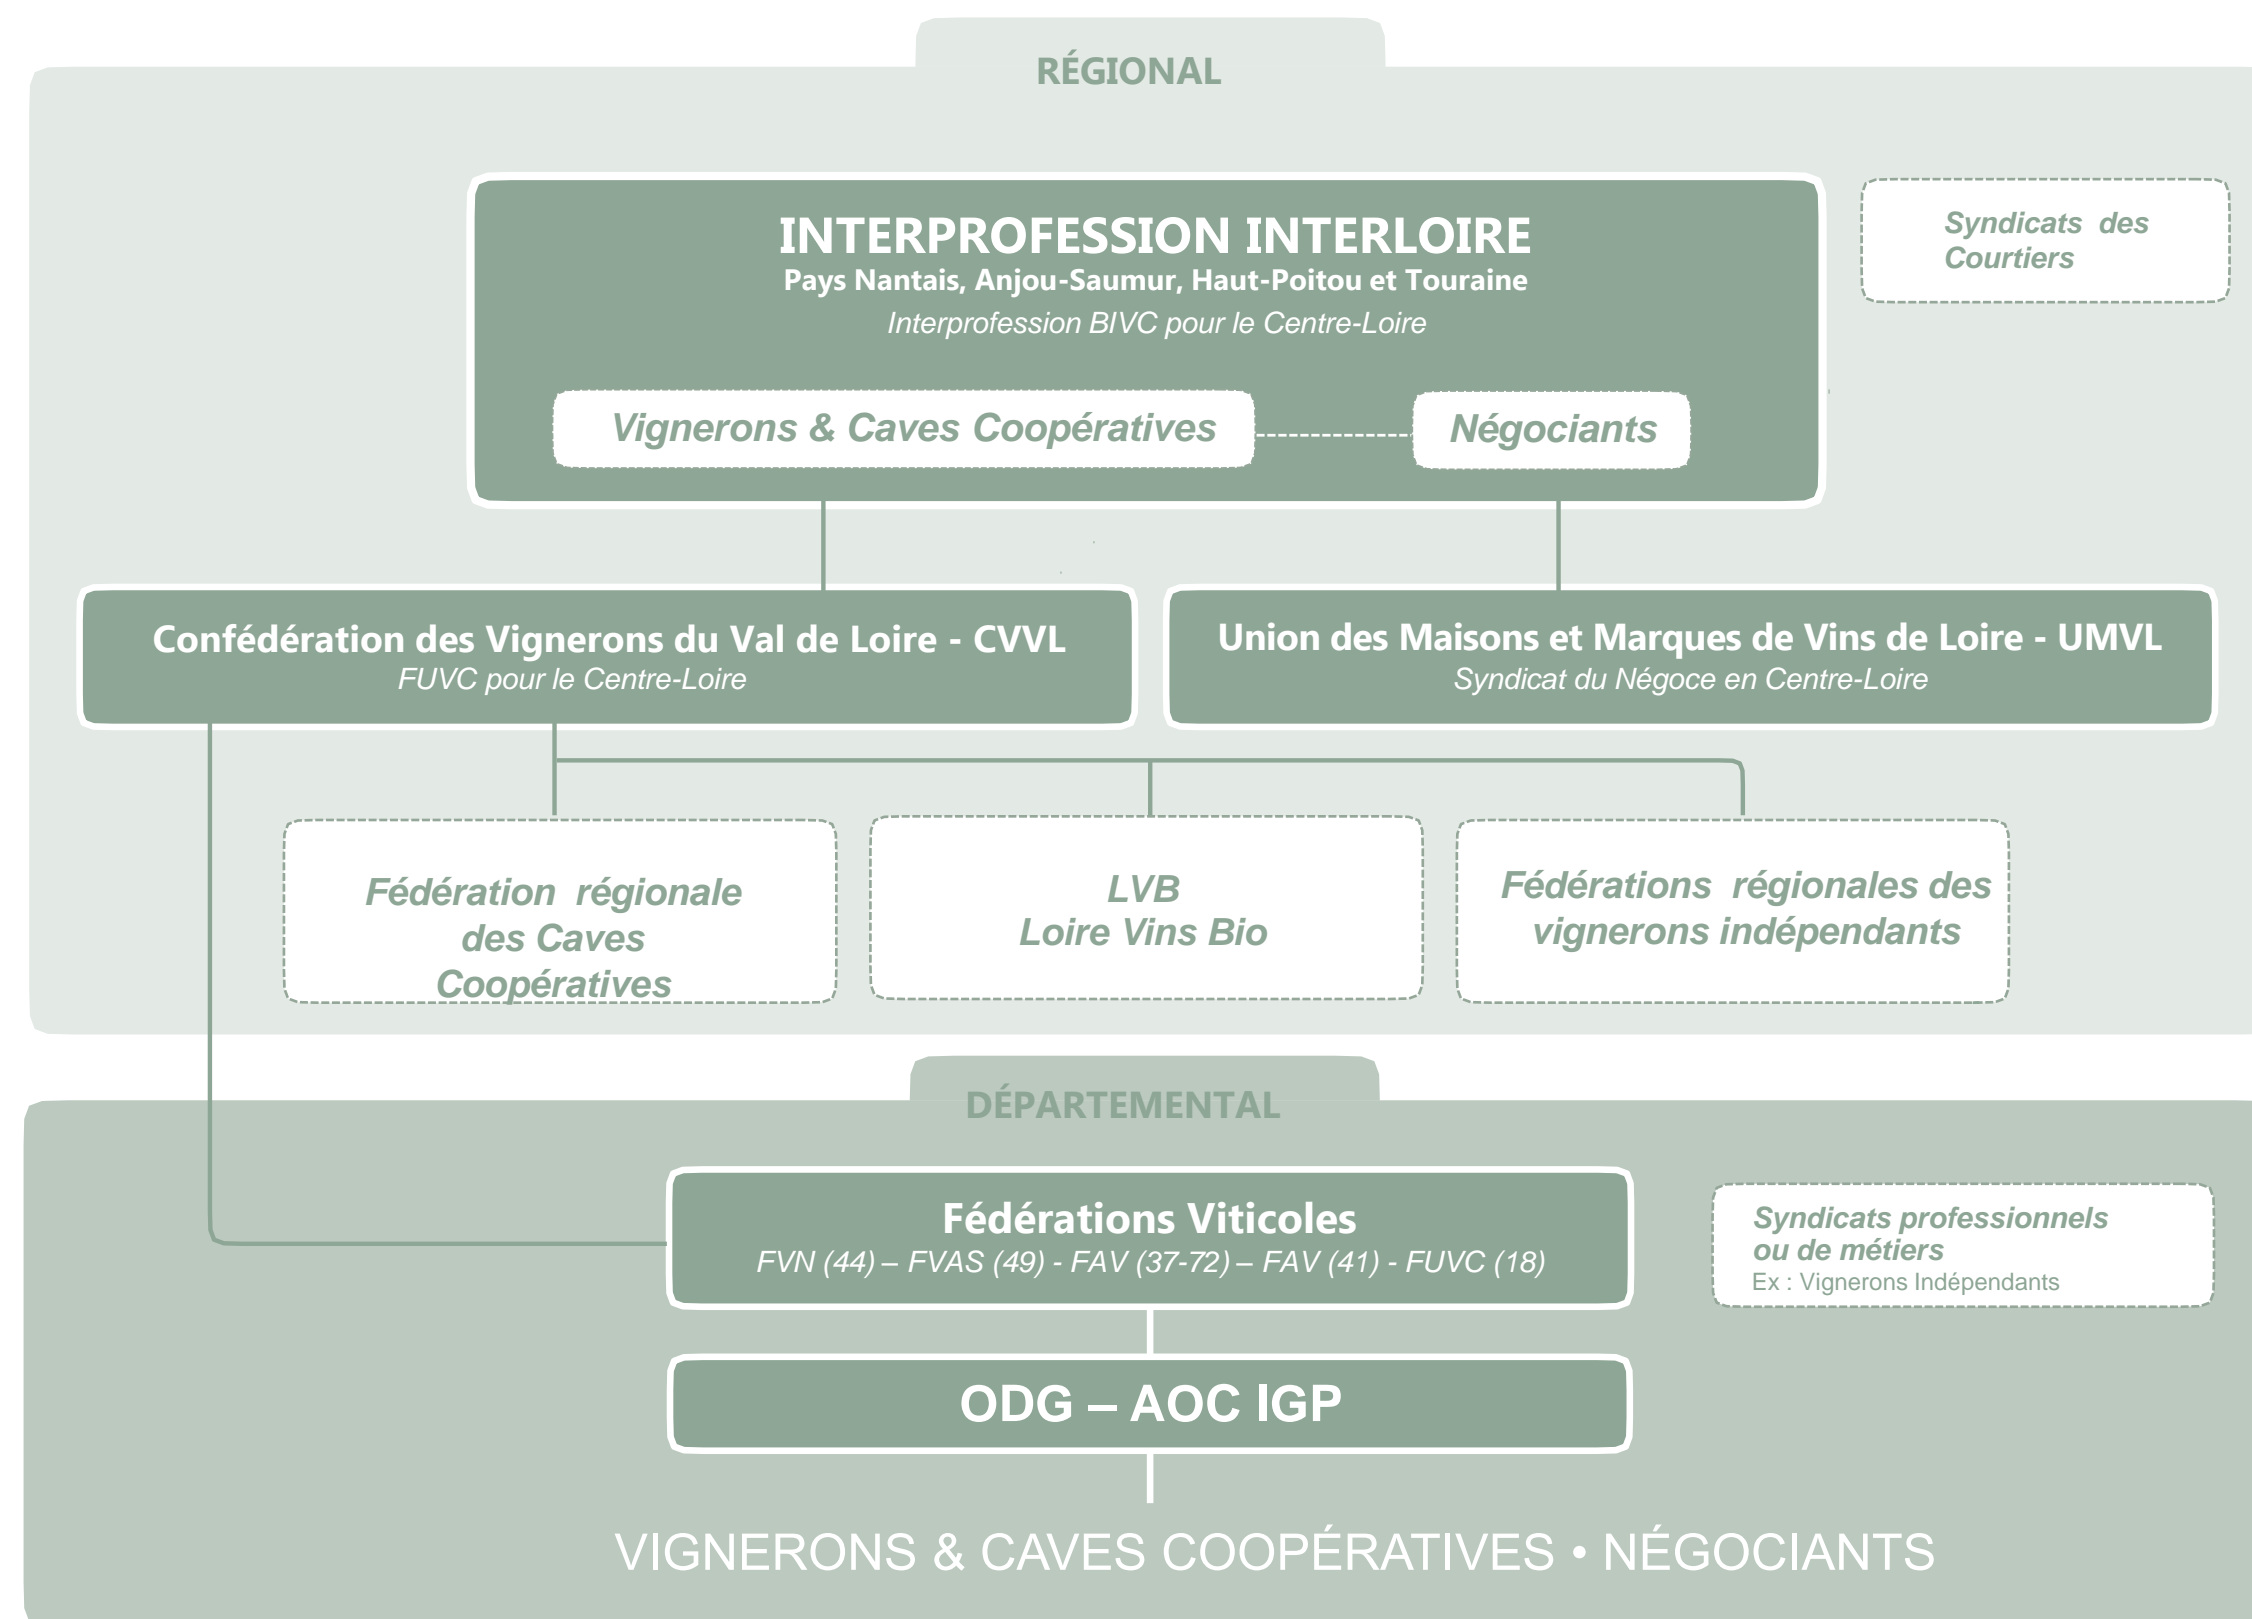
RÉGIONAL

INTERPROFESSION INTERLOIRE
Pays Nantais, Anjou-Saumur, Haut-Poitou et Touraine
Interprofession BIVC pour le Centre-Loire

Vignerons & Caves Coopératives

Négociants

Syndicats des Courtiers

Confédération des Vignerons du Val de Loire - CVVL
FUVC pour le Centre-Loire

Union des Maisons et Marques de Vins de Loire - UMVL
Syndicat du Négoce en Centre-Loire

Fédération régionale des Caves Coopératives

LVB
Loire Vins Bio

Fédérations régionales des vignerons indépendants

DÉPARTEMENTAL

Fédérations Viticoles
FVN (44) – FVAS (49) - FAV (37-72) – FAV (41) - FUVC (18)

Syndicats professionnels ou de métiers
Ex : Vignerons Indépendants

ODG – AOC IGP

VIGNERONS & CAVES COOPÉRATIVES • NÉGOCIANTS